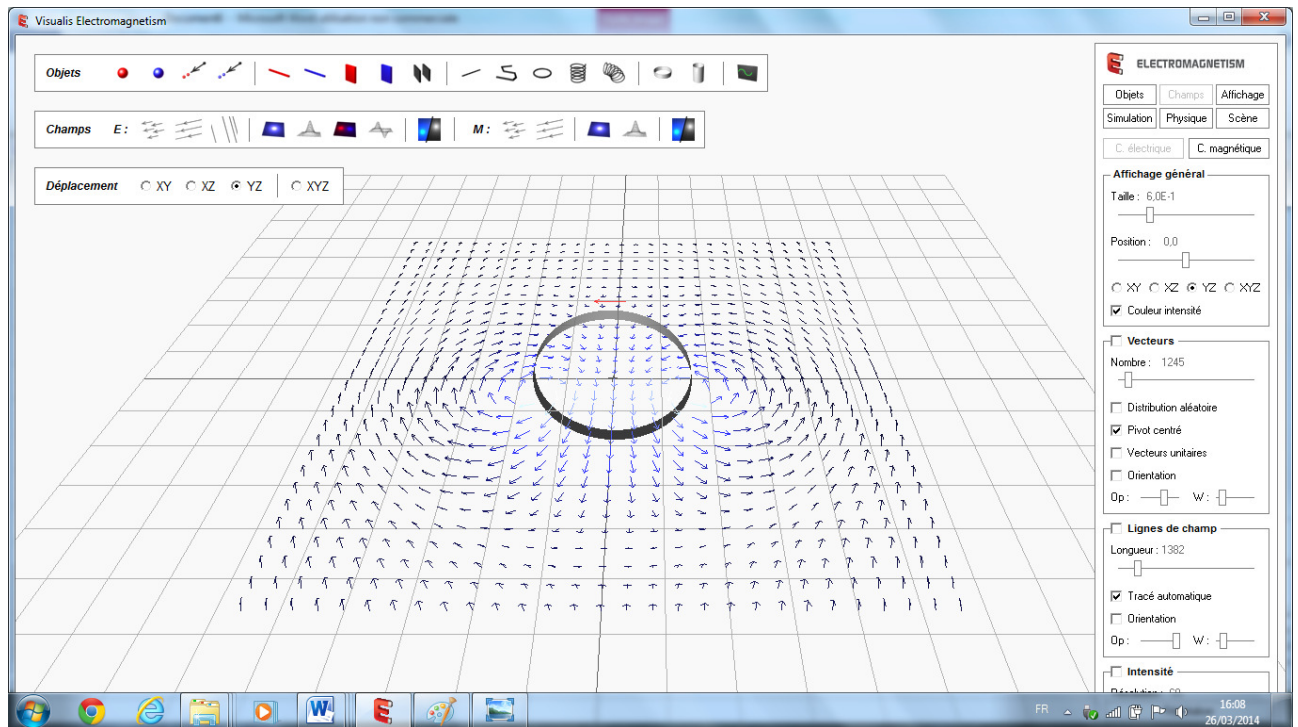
Visualis Electromagnetism

Objets

Champs E : M :

Déplacement ○ XY ○ XZ ◉ YZ ○ XYZ

ELECTROMAGNETISM

Objets Champs Affichage
Simulation Physique Scène
C. électrique C. magnétique

Affichage général
Taille : 6,0E-1
Position : 0,0
○ XY ○ XZ ◉ YZ ○ XYZ
☑ Couleur intensité

☐ Vecteurs
Nombre : 1245
☐ Distribution aléatoire
☑ Pivot centré
☐ Vecteurs unitaires
☐ Orientation
Op : W :

☐ Lignes de champ
Longueur : 1382
☑ Tracé automatique
☐ Orientation
Op : W :

☐ Intensité
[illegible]

FR
16:08
26/03/2014